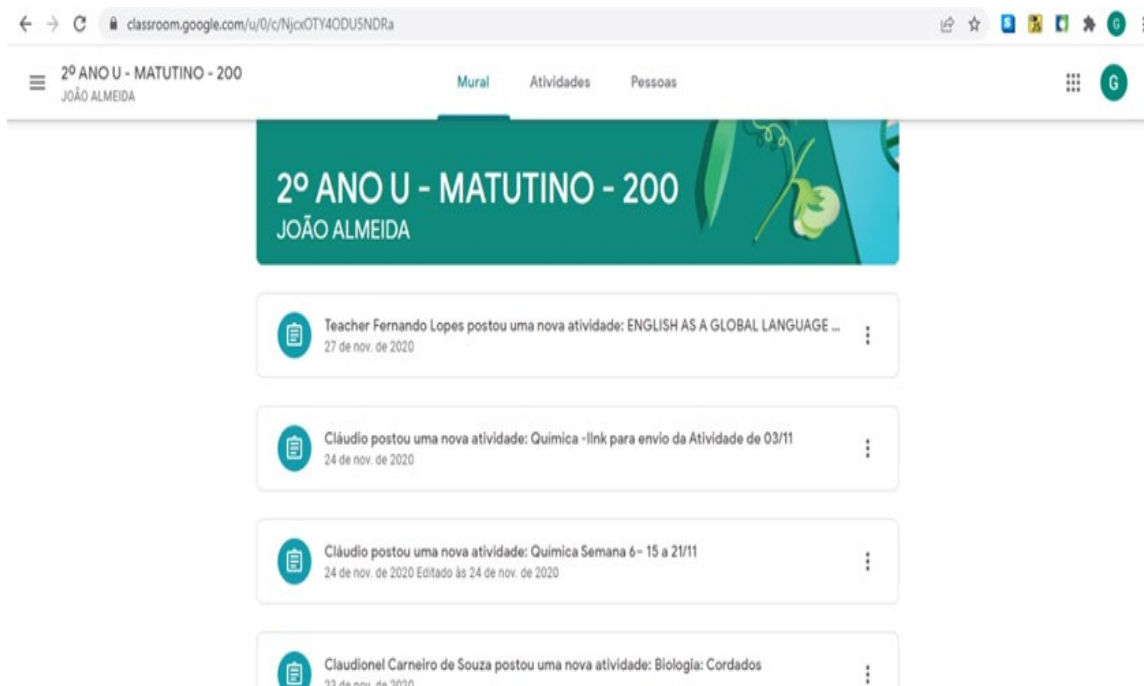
classroom.google.com/u/0/c/NjcxOTY4ODU5NDRa

2º ANO U - MATUTINO - 200
JOÃO ALMEIDA

Mural Atividades Pessoas

G

2º ANO U - MATUTINO - 200
JOÃO ALMEIDA

Teacher Fernando Lopes postou uma nova atividade: ENGLISH AS A GLOBAL LANGUAGE ...
27 de nov. de 2020

Cláudio postou uma nova atividade: Quimica -lInk para envio da Atividade de 03/11
24 de nov. de 2020

Cláudio postou uma nova atividade: Quimica Semana 6– 15 a 21/11
24 de nov. de 2020 Editado às 24 de nov. de 2020

Claudionel Carneiro de Souza postou uma nova atividade: Biologia: Cordados
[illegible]